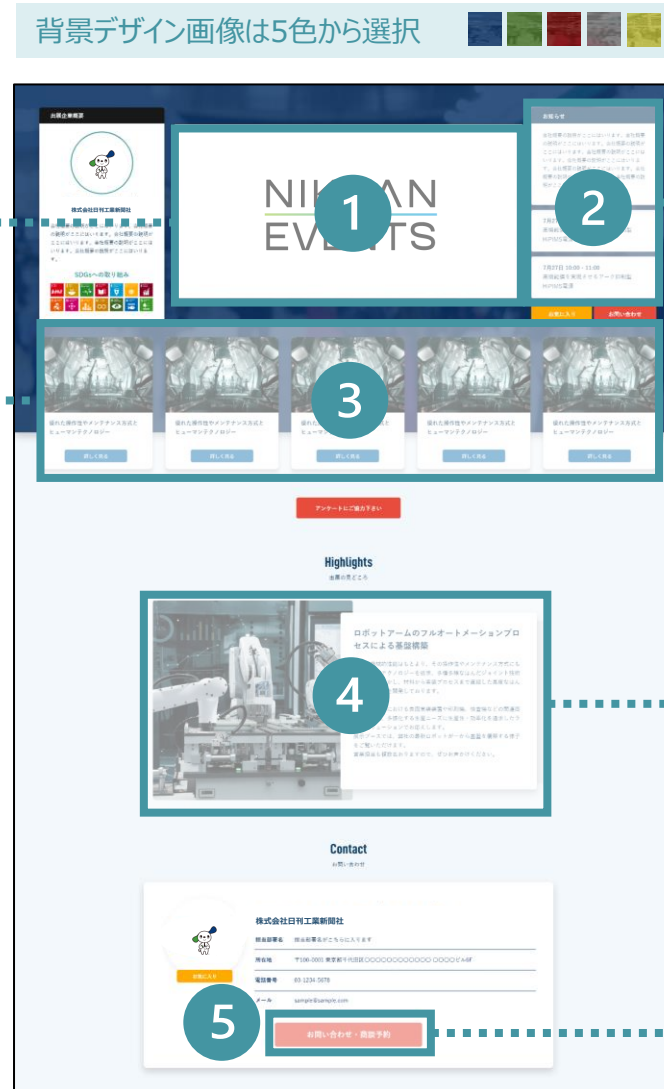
背景デザイン画像は5色から選択

出展企業概要

株式会社日刊工業新聞社

SDGsへの取り組み

NIKKAN EVENTS

1

お知らせ

2

お気に入り

お問い合わせ

3

優れた操作性やメンテナンス方式とヒューマンテクノロジー

優れた操作性やメンテナンス方式とヒューマンテクノロジー

優れた操作性やメンテナンス方式とヒューマンテクノロジー

優れた操作性やメンテナンス方式とヒューマンテクノロジー

優れた操作性やメンテナンス方式とヒューマンテクノロジー

詳しく見る

詳しく見る

詳しく見る

詳しく見る

詳しく見る

アンケートにご協力下さい

Highlights

出展の見どころ

ロボットアームのフルオートメーションプロセスによる基盤構築

4

Contact

お問い合わせ

株式会社日刊工業新聞社

担当部署名

担当部署名がこちらに入ります

所在地

〒100-0001 東京都千代田区○○○○○○○○○○○○ ○○○○ビル6F

電話番号

03-1234-5678

メール

sample@sample.com

お気に入り

5

お問い合わせ・商談予約